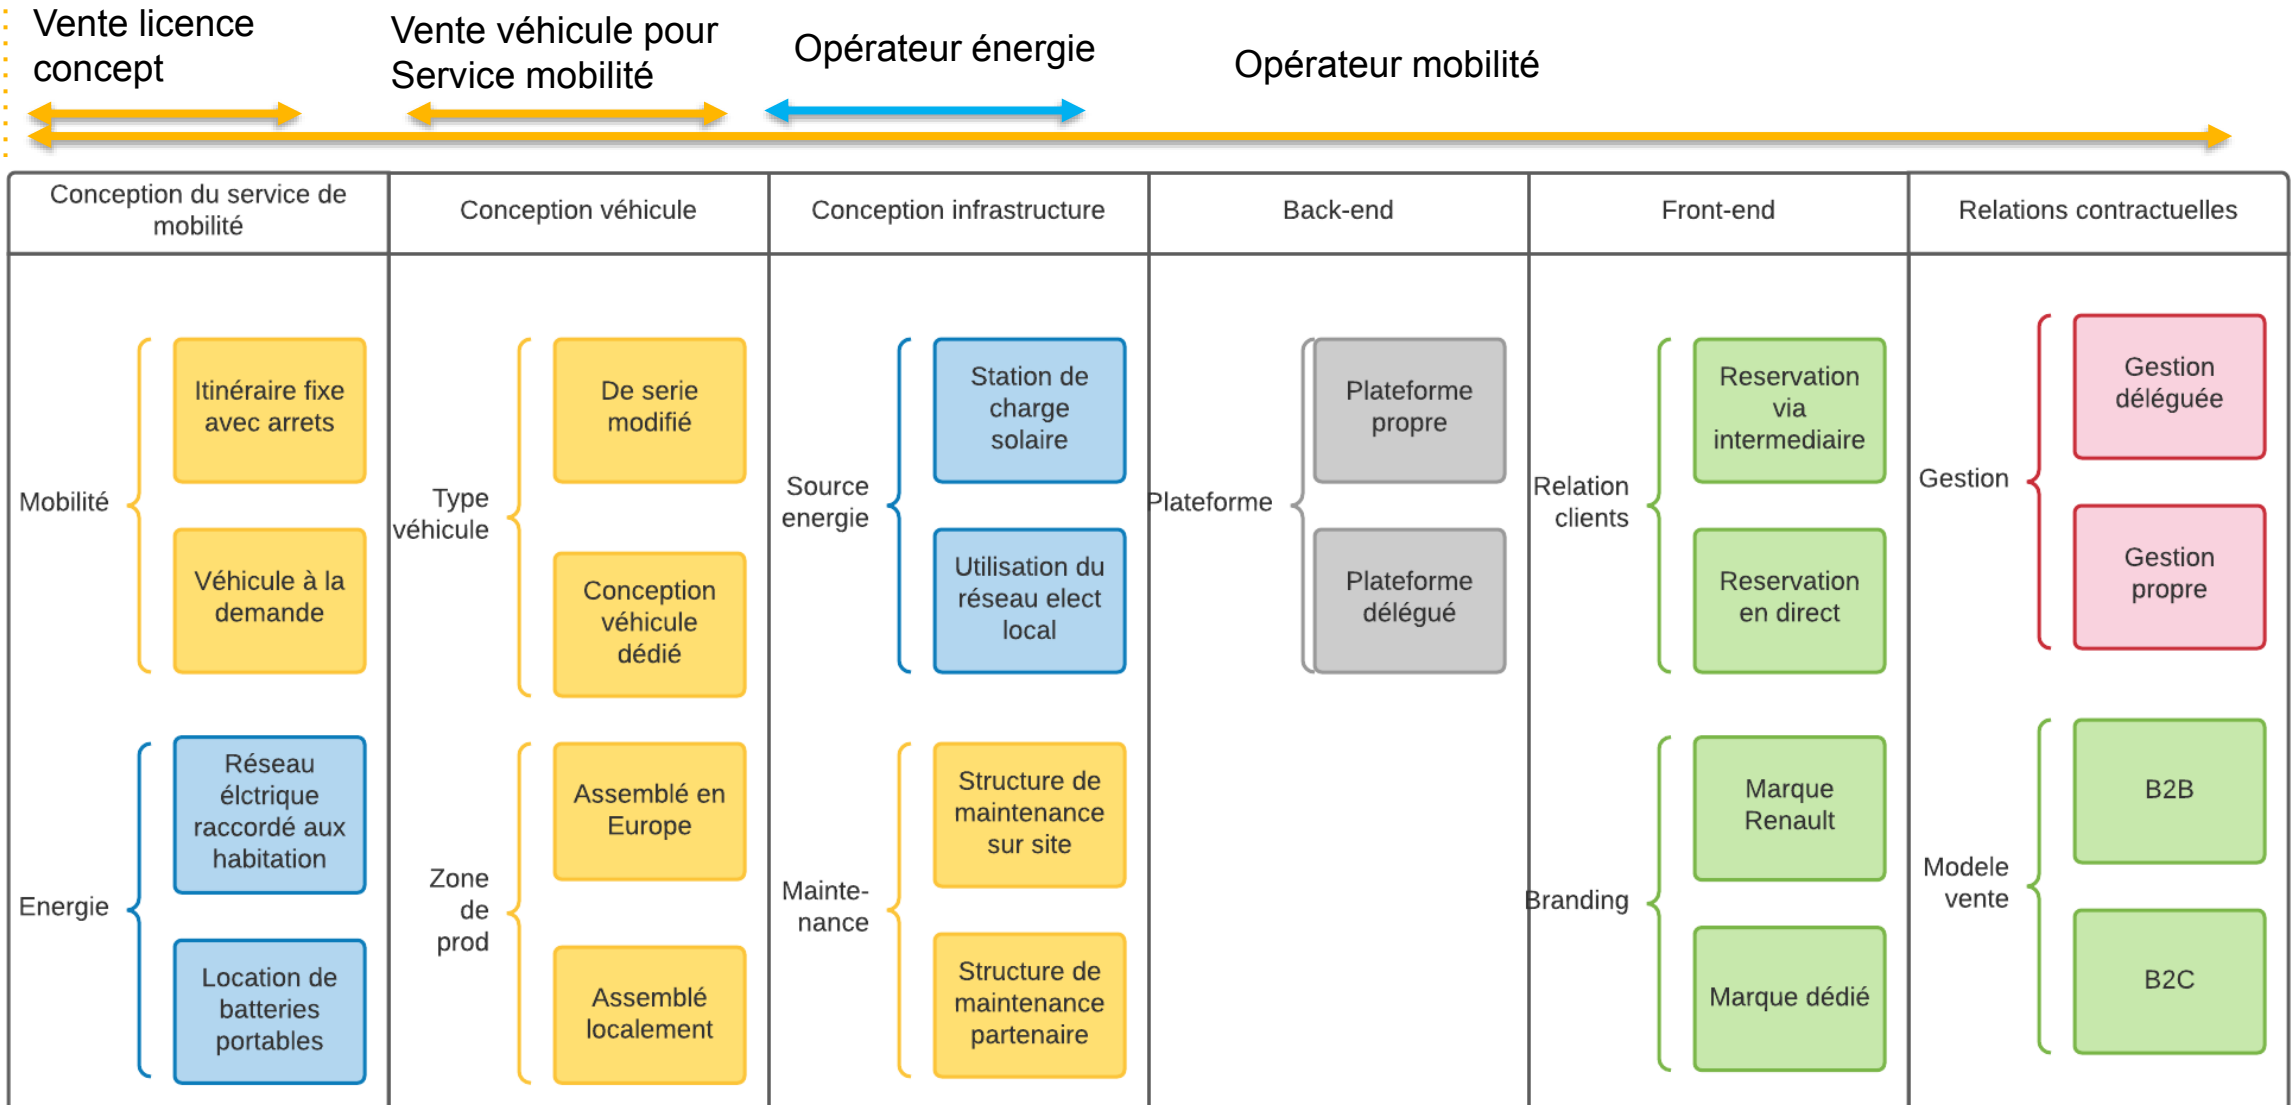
Vente licence concept

Vente véhicule pour Service mobilité

Opérateur énergie

Opérateur mobilité

| Conception du service de mobilité | Conception véhicule | Conception infrastructure | Back-end | Front-end | Relations contractuelles |
|---|---|---|---|---|---|
| Mobilité: Itinéraire fixe avec arrets; Véhicule à la demande | Type véhicule: De serie modifié; Conception véhicule dédié | Source energie: Station de charge solaire; Utilisation du réseau elect local | Plateforme: Plateforme propre; Plateforme délégué | Relation clients: Reservation via intermediaire; Reservation en direct | Gestion: Gestion déléguée; Gestion propre |
| Energie: Réseau élctrique raccordé aux habitation; Location de batteries portables | Zone de prod: Assemblé en Europe; Assemblé localement | Maintenance: Structure de maintenance sur site; Structure de maintenance partenaire | | Branding: Marque Renault; Marque dédié | Modele vente: B2B; B2C |